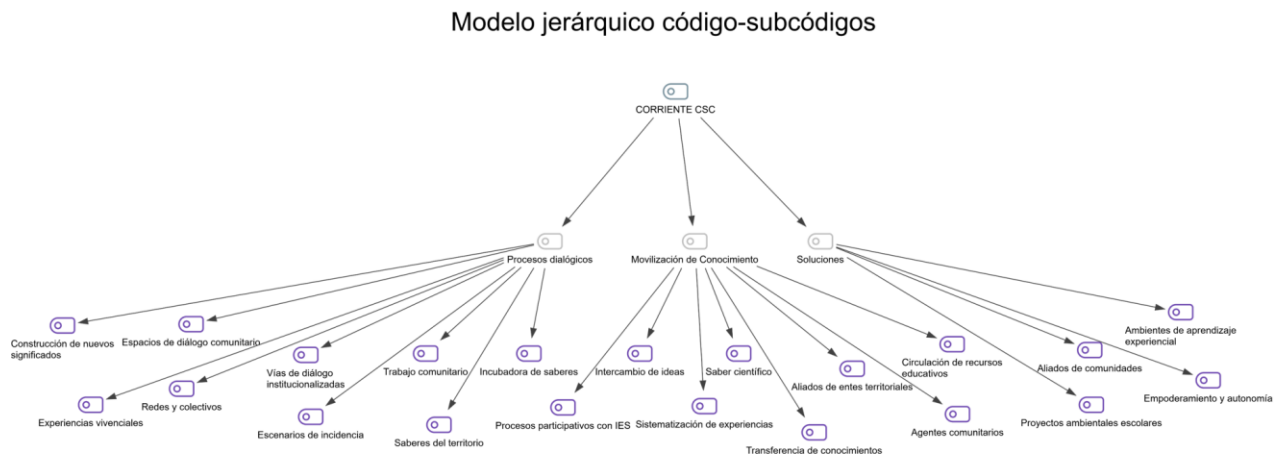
Modelo jerárquico código-subcódigos

CORRIENTE CSC

Procesos dialógicos

Movilización de Conocimiento

Soluciones

Construcción de nuevos significados

Espacios de diálogo comunitario

Vías de diálogo institucionalizadas

Trabajo comunitario

Incubadora de saberes

Experiencias vivenciales

Redes y colectivos

Escenarios de incidencia

Saberes del territorio

Intercambio de ideas

Saber científico

Aliados de entes territoriales

Circulación de recursos educativos

Procesos participativos con IES

Sistematización de experiencias

Transferencia de conocimientos

Agentes comunitarios

Ambientes de aprendizaje experiencial

Aliados de comunidades

Empoderamiento y autonomía

Proyectos ambientales escolares